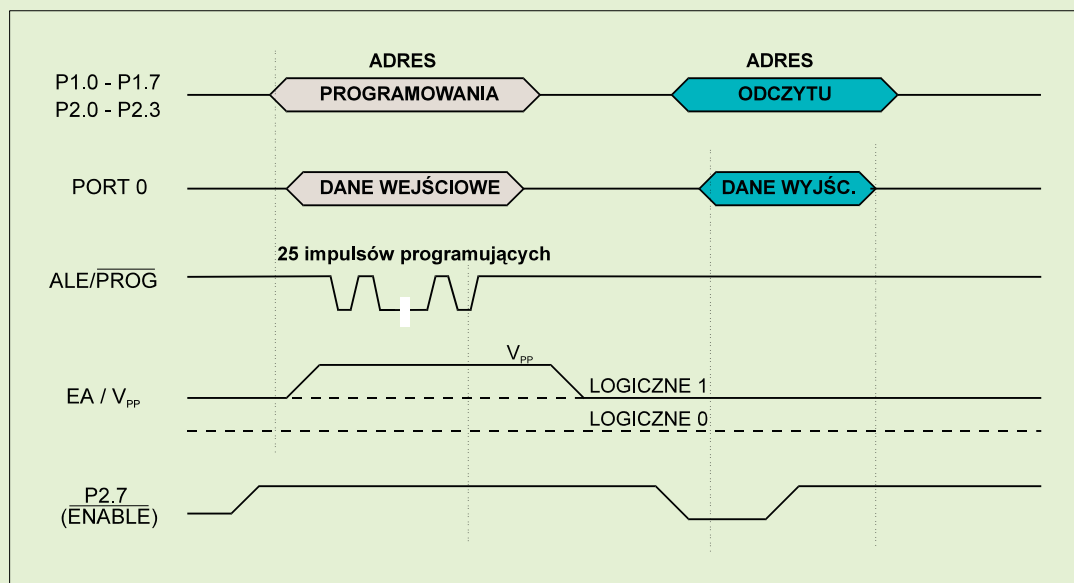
ADRES

PROGRAMOWANIA

ADRES

ODCZYTU

P1.0 - P1.7
P2.0 - P2.3

PORT 0

DANE WEJŚCIOWE

DANE WYJŚC.

25 impulsów programujących

ALE/$\overline{PROG}$

$V_{PP}$

EA / $V_{PP}$

LOGICZNE 1

LOGICZNE 0

$\overline{P2.7}$
$(\overline{ENABLE})$